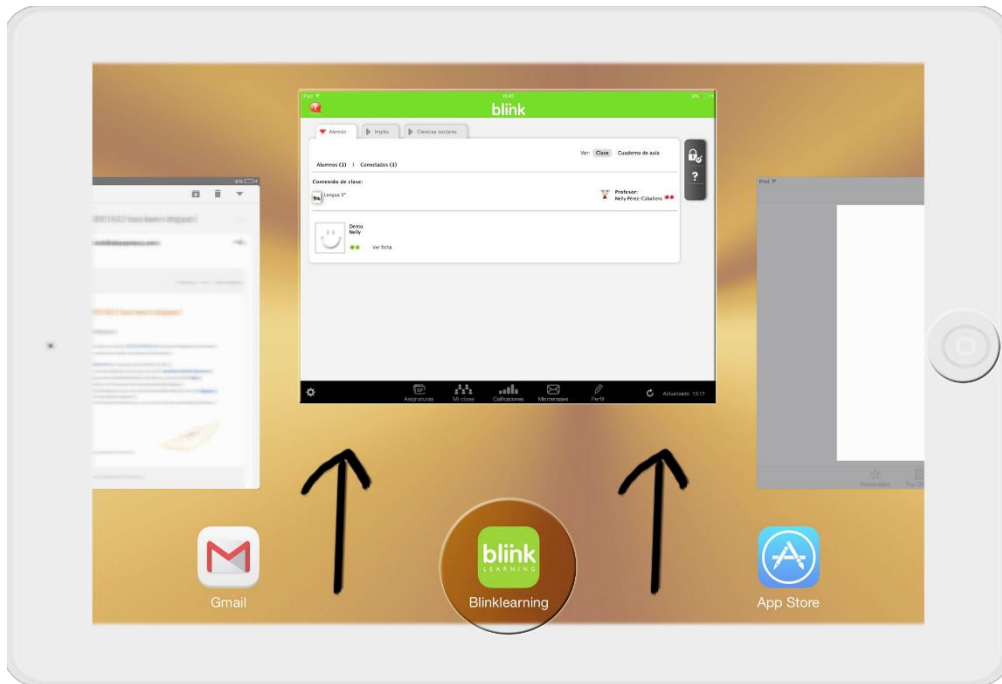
iPad
blink
Alemán
Inglés
Ciencias sociales
Ver: Clase Cuaderno de aula
Alumnos (1) | Conectados (1)
Contenido de clase:
Lengua 5º
Profesor:
Nelly Pérez Caballero
Demo
Nelly
Ver ficha
?
Asignaturas
Mi clase
Calificaciones
Mis mensajes
Perfil
Actualizado: 13:17
iPad
Destacados
Top Charts
blink
LEARNING
Gmail
Blinklearning
App Store